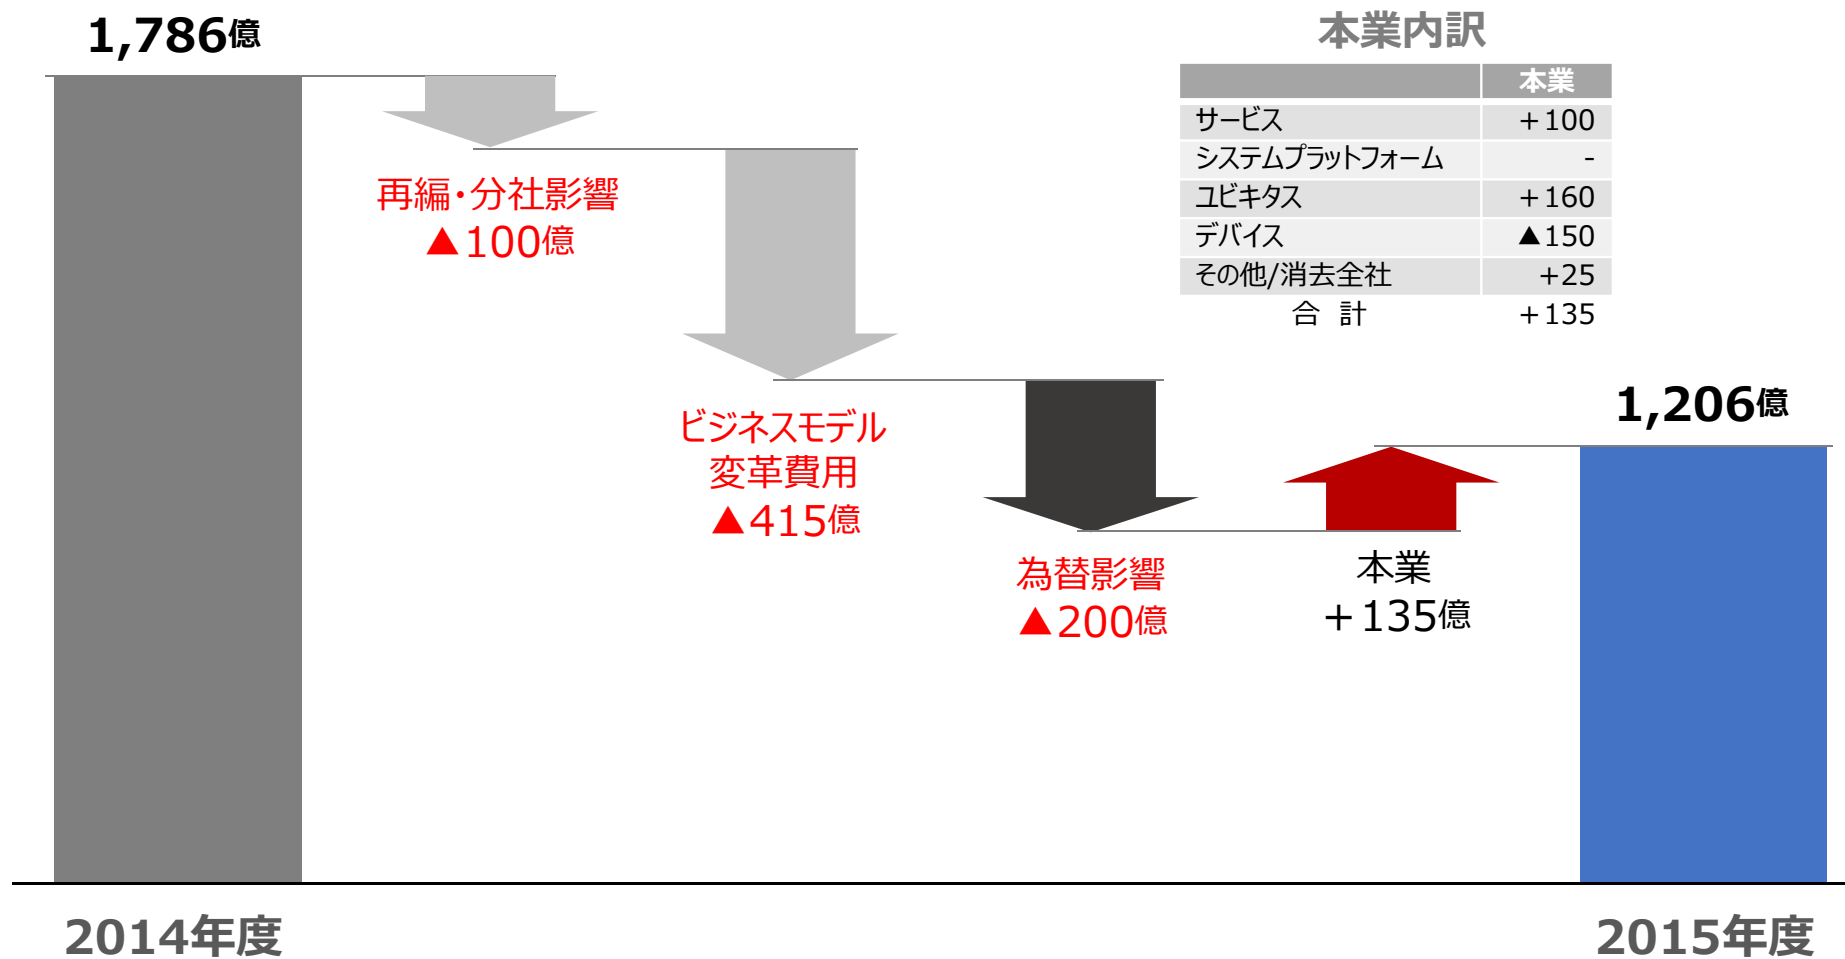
1,786億

本業内訳

| | 本業 |
|---|---|
| サービス | ＋100 |
| システムプラットフォーム | - |
| ユビキタス | ＋160 |
| デバイス | ▲150 |
| その他/消去全社 | +25 |
| 合　計 | ＋135 |

再編・分社影響
▲100億

ビジネスモデル
変革費用
▲415億

為替影響
▲200億

本業
＋135億

1,206億

2014年度

2015年度